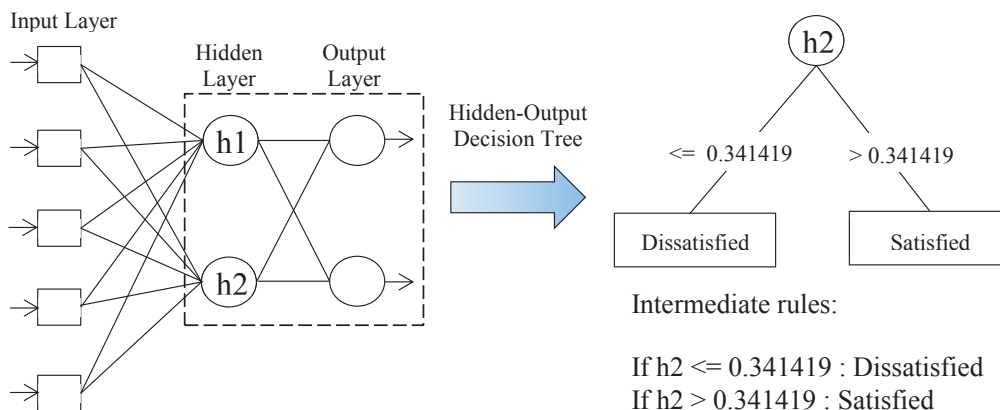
Input Layer

Hidden Layer

Output Layer

h1

h2

Hidden-Output Decision Tree

h2

<= 0.341419

> 0.341419

Dissatisfied

Satisfied

Intermediate rules:

If h2 <= 0.341419 : Dissatisfied
If h2 > 0.341419 : Satisfied